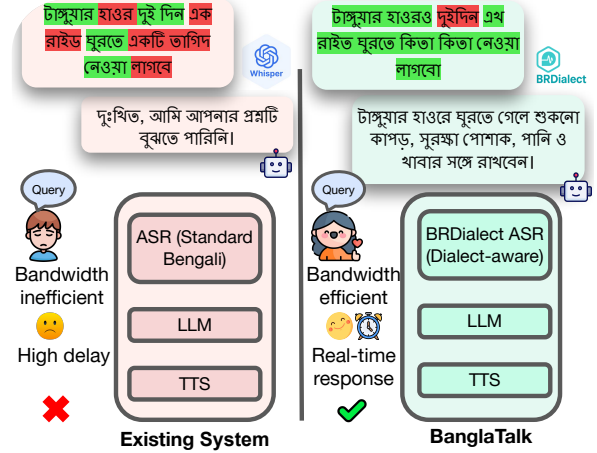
টাঙ্গুয়ার হাওর দুই দিন এক রাইড ঘুরতে একটি তাগিদ নেওয়া লাগবে

Whisper

দুঃখিত, আমি আপনার প্রশ্নটি বুঝতে পারিনি।

Query

Bandwidth inefficient

High delay

ASR (Standard Bengali)

LLM

TTS

Existing System

টাঙ্গুয়ার হাওরও দুইদিন এখ রাইত ঘুরতে কিতা কিতা নেওয়া লাগবো

BRDialect

টাঙ্গুয়ার হাওরে ঘুরতে গেলে শুকনো কাপড়, সুরক্ষা পোশাক, পানি ও খাবার সঙ্গে রাখবেন।

Query

Bandwidth efficient

Real-time response

BRDialect ASR (Dialect-aware)

LLM

TTS

BanglaTalk